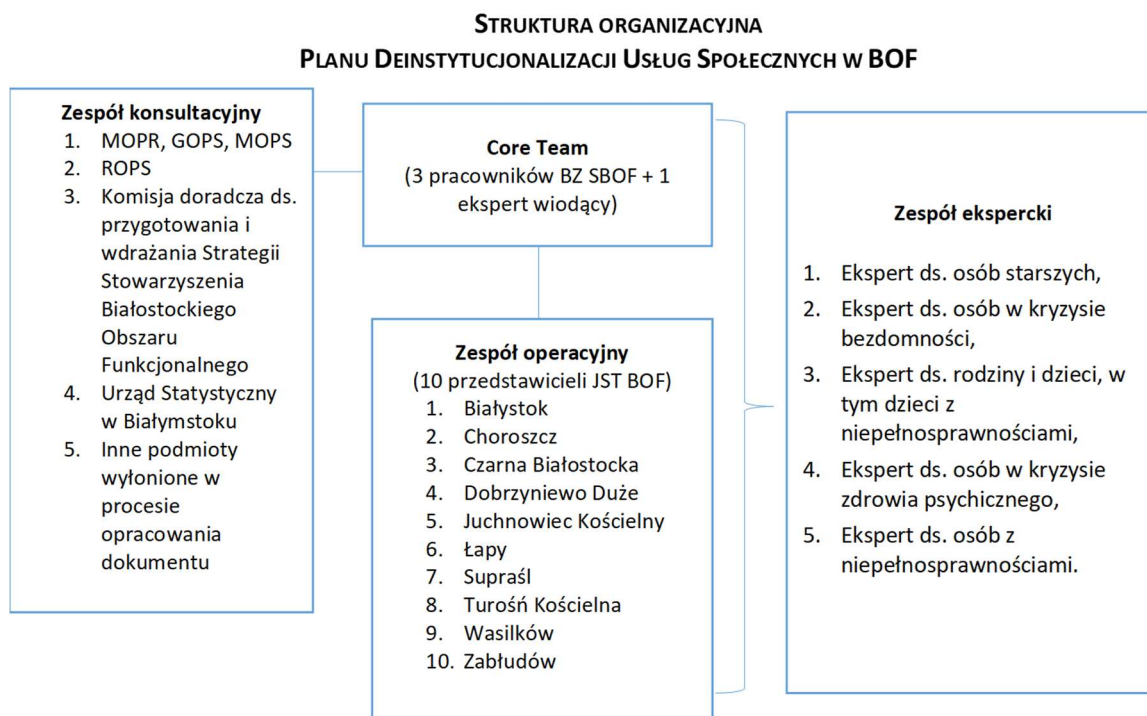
STRUKTURA ORGANIZACYJNA
PLANU DEINSTYTUCJONALIZACJI USŁUG SPOŁECZNYCH W BOF

Zespół konsultacyjny
1. MOPR, GOPS, MOPS
2. ROPS
3. Komisja doradcza ds. przygotowania i wdrażania Strategii Stowarzyszenia Białostockiego Obszaru Funkcjonalnego
4. Urząd Statystyczny w Białymstoku
5. Inne podmioty wyłonione w procesie opracowania dokumentu

Core Team
(3 pracowników BZ SBOF + 1 ekspert wiodący)

Zespół operacyjny
(10 przedstawicieli JST BOF)
1. Białystok
2. Choroszcz
3. Czarna Białostocka
4. Dobrzyniewo Duże
5. Juchnowiec Kościelny
6. Łapy
7. Supraśl
8. Turośń Kościelna
9. Wasilków
10. Zabłudów

Zespół ekspercki
1. Ekspert ds. osób starszych,
2. Ekspert ds. osób w kryzysie bezdomności,
3. Ekspert ds. rodziny i dzieci, w tym dzieci z niepełnosprawnościami,
4. Ekspert ds. osób w kryzysie zdrowia psychicznego,
5. Ekspert ds. osób z niepełnosprawnościami.